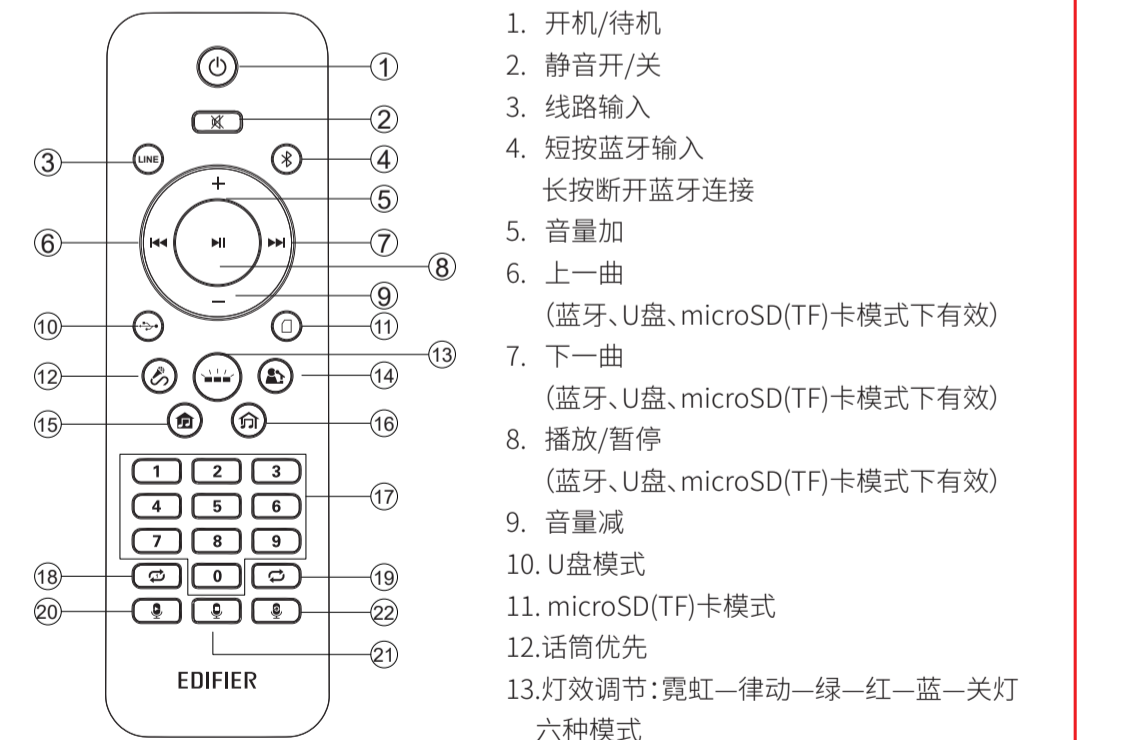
1
2
3
4
5
6
7
8
9
10
11
12
13
14
15
16
17
18
19
20
21
22
LINE
+
−
1 2 3
4 5 6
7 8 9
0
EDIFIER

1. 开机/待机
2. 静音开/关
3. 线路输入
4. 短按蓝牙输入
长按断开蓝牙连接
5. 音量加
6. 上一曲
（蓝牙、U盘、microSD(TF)卡模式下有效）
7. 下一曲
（蓝牙、U盘、microSD(TF)卡模式下有效）
8. 播放/暂停
（蓝牙、U盘、microSD(TF)卡模式下有效）
9. 音量减
10. U盘模式
11. microSD(TF)卡模式
12.话筒优先
13.灯效调节：霓虹—律动—绿—红—蓝—关灯
六种模式